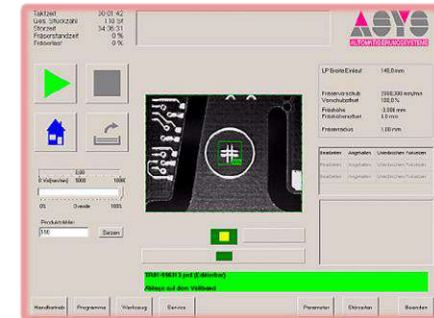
Taktzeit 30:01:42
Ges. Stückzahl 110 St
Störzeit 34:36:31
Fräserstandzeit 0 %
Fräserlast 0 %

ASYS
AUTOMATISIERUNGSSYSTEME

LP Breite Einlauf 148,0 mm

Fräservorschub 2000,000 mm/min
Vorschubfaktor 100,0 %

Fräshöhe 3,000 mm
Fräshubhöhe 8,0 mm

Fräserradius 1,00 mm

Bearbeiten Angehalten Unterbrochen Fortsetzen
Bearbeiten Angehalten Unterbrochen Fortsetzen
Bearbeiten Angehalten Unterbrochen Fortsetzen

0 Vollwechsel 5000 10000
0% Grenzlast 100%

Produktzähler
110 Setzen

TRAY-05631 5.prd (Editierbar)
Abfahrt auf dem Wallband

Handbetrieb Programme Werkzeug Service Parameter Ebenenkor Beenden